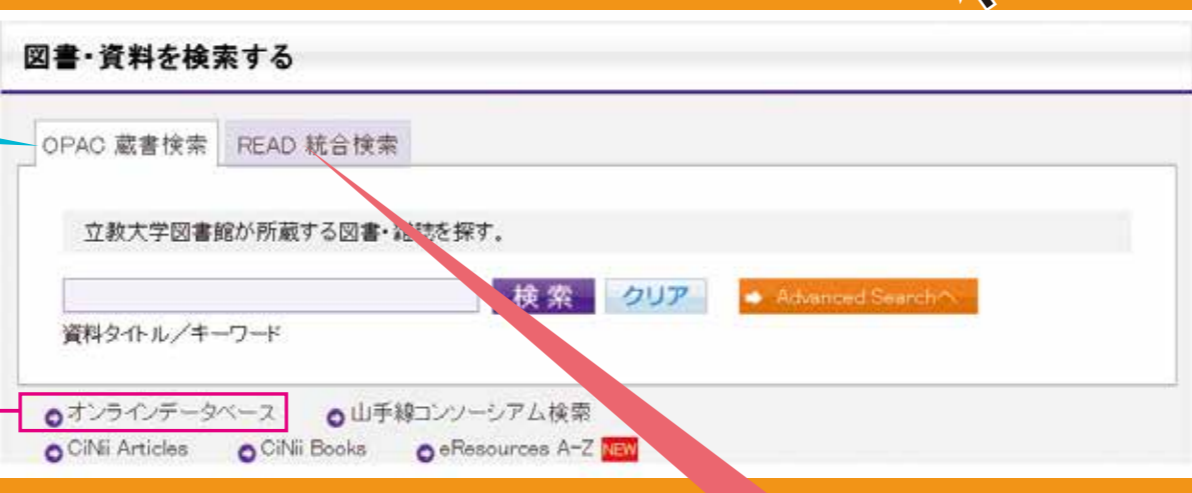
図書・資料を検索する

OPAC 蔵書検索 READ 統合検索

立教大学図書館が所蔵する図書・雑誌を探す。

検 索 クリア Advanced Searchへ

資料タイトル／キーワード

オンラインデータベース 山手線コンソーシアム検索

CiNii Articles CiNii Books eResources A-Z NEW